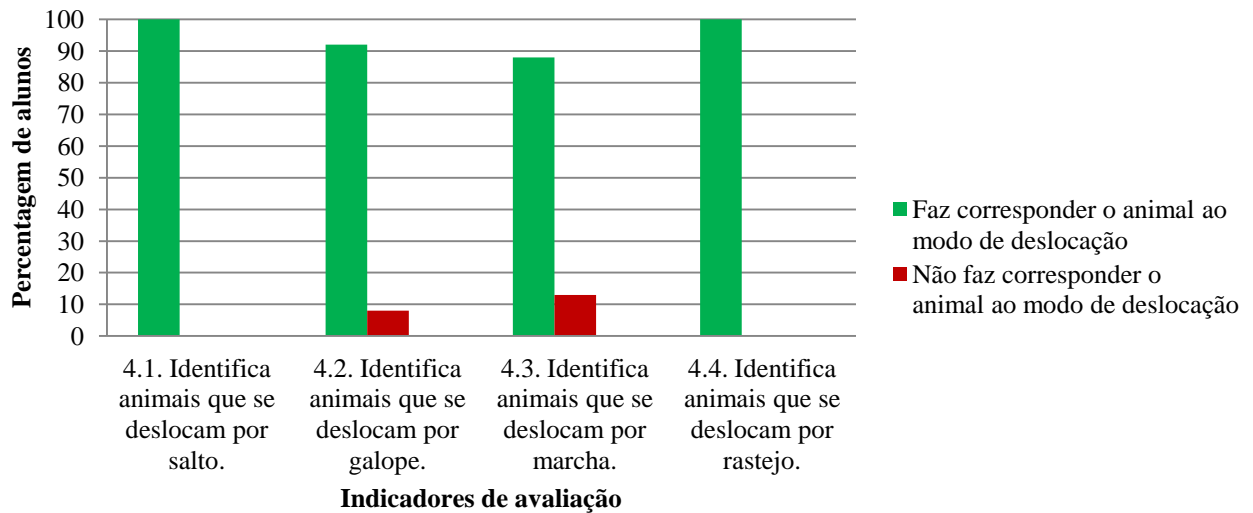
Percentagem de alunos

100
90
80
70
60
50
40
30
20
10
0

4.1. Identifica animais que se deslocam por salto.

4.2. Identifica animais que se deslocam por galope.

4.3. Identifica animais que se deslocam por marcha.

4.4. Identifica animais que se deslocam por rastejo.

Indicadores de avaliação

Faz corresponder o animal ao modo de deslocação

Não faz corresponder o animal ao modo de deslocação